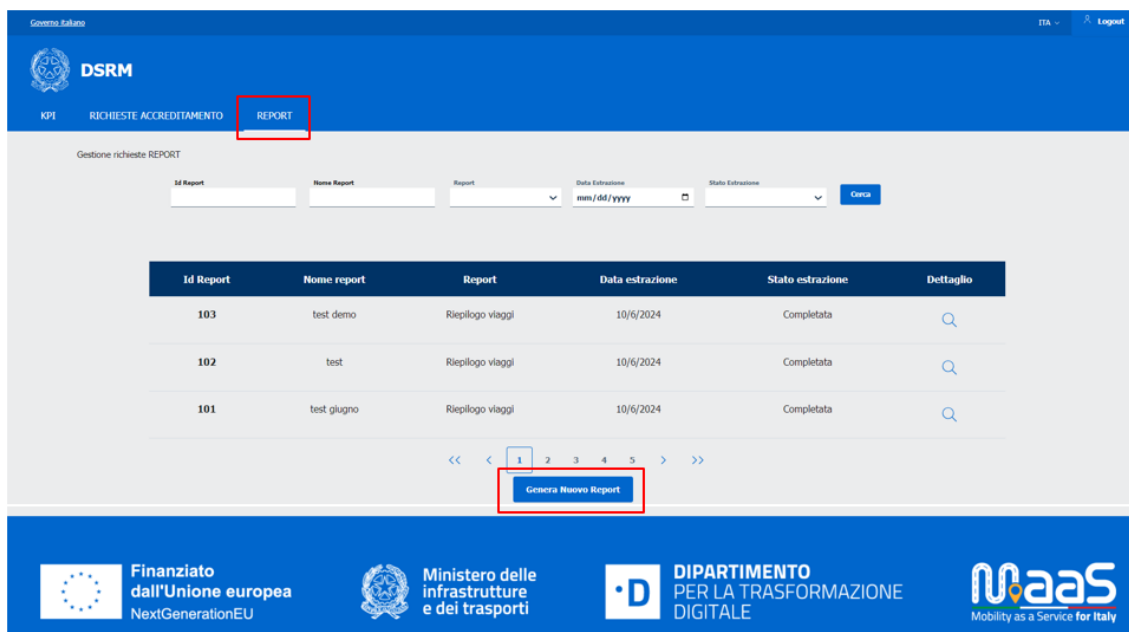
Governo italiano

ITA

Logout

DSRM

KPI
RICHIESTE ACCREDITAMENTO
REPORT

Gestione richieste REPORT

Id Report
Nome Report
Report
Data Estrazione
mm/dd/yyyy
Stato Estrazione
Cerca

| Id Report | Nome report | Report | Data estrazione | Stato estrazione | Dettaglio |
|---|---|---|---|---|---|
| 103 | test demo | Riepilogo viaggi | 10/6/2024 | Completata | |
| 102 | test | Riepilogo viaggi | 10/6/2024 | Completata | |
| 101 | test giugno | Riepilogo viaggi | 10/6/2024 | Completata | |

<< < 1 2 3 4 5 > >>

Genera Nuovo Report

Finanziato dall'Unione europea
NextGenerationEU

Ministero delle infrastrutture e dei trasporti

DIPARTIMENTO
PER LA TRASFORMAZIONE DIGITALE

MaaS
Mobility as a Service for Italy